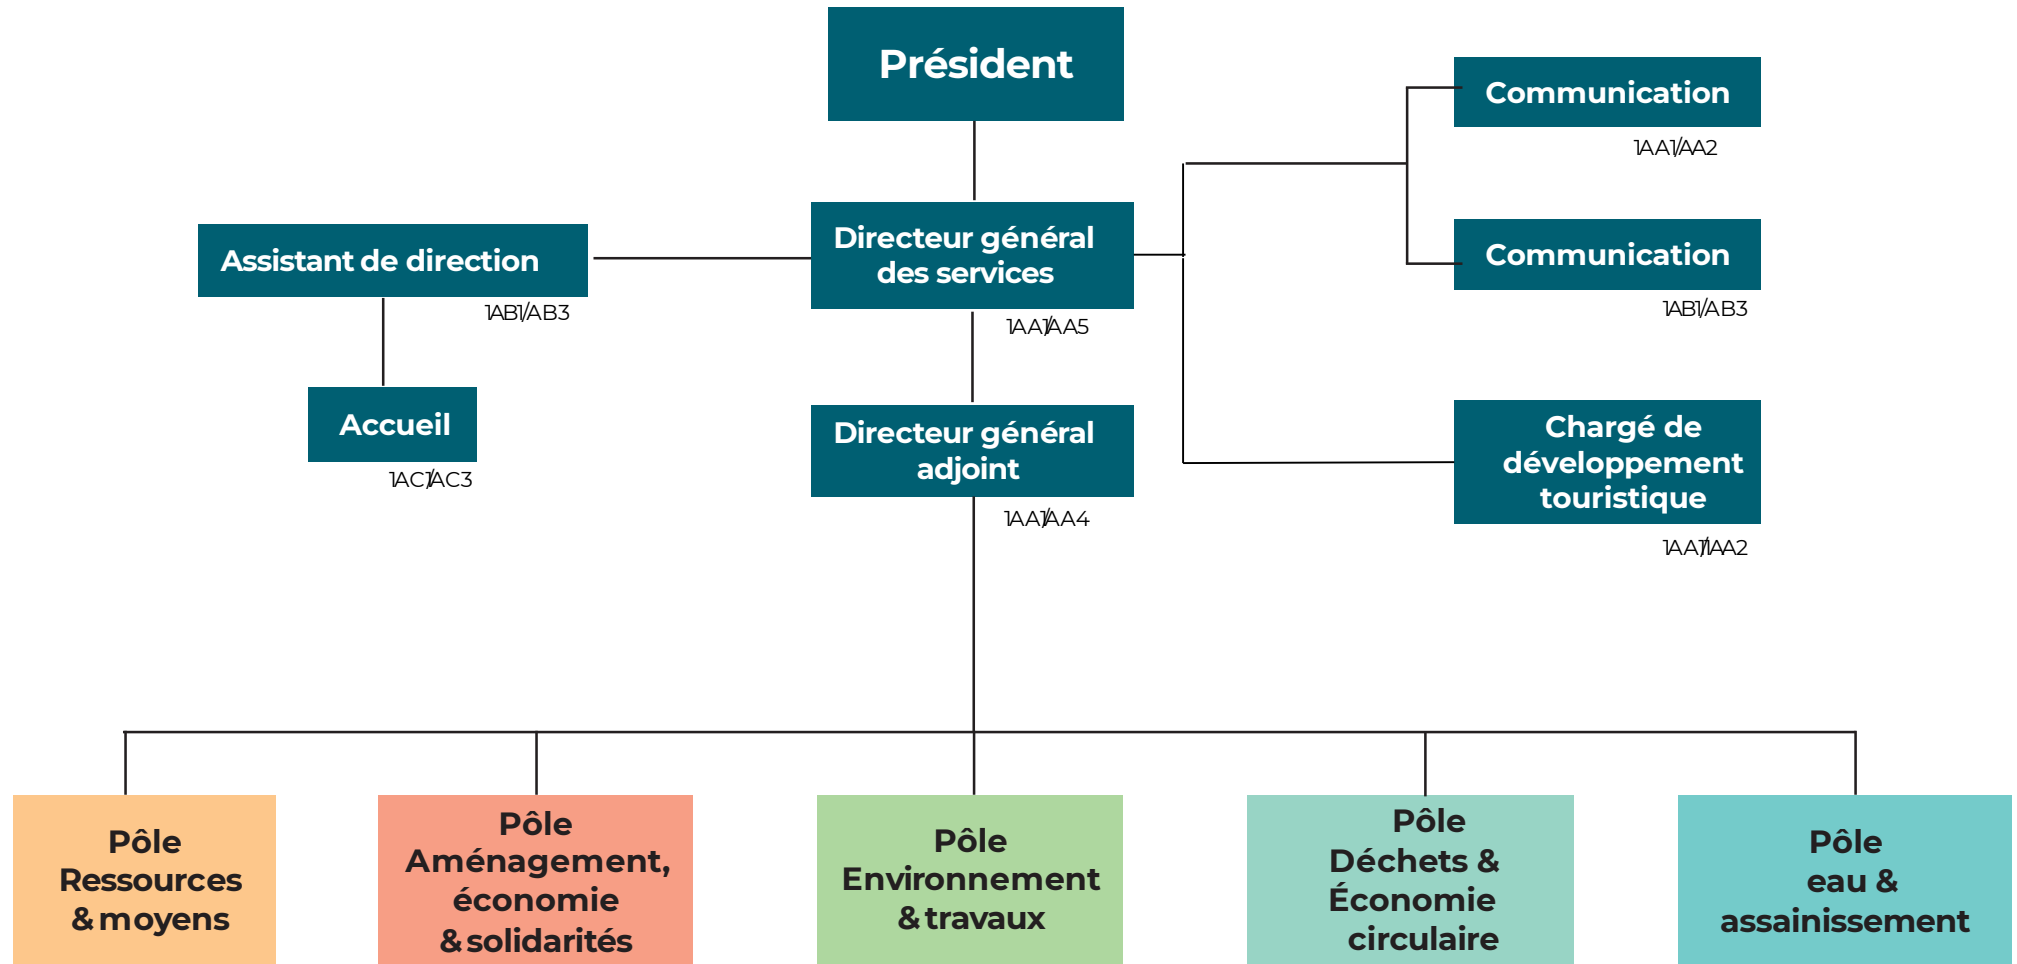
Président

Assistant de direction
1AB1/AB3

Accueil
1AC1/AC3

Directeur général des services
1AA1/AA5

Directeur général adjoint
1AA1/AA4

Communication
1AA1/AA2

Communication
1AB1/AB3

Chargé de développement touristique
1AA1/AA2

Pôle Ressources & moyens

Pôle Aménagement, économie & solidarités

Pôle Environnement & travaux

Pôle Déchets & Économie circulaire

Pôle eau & assainissement